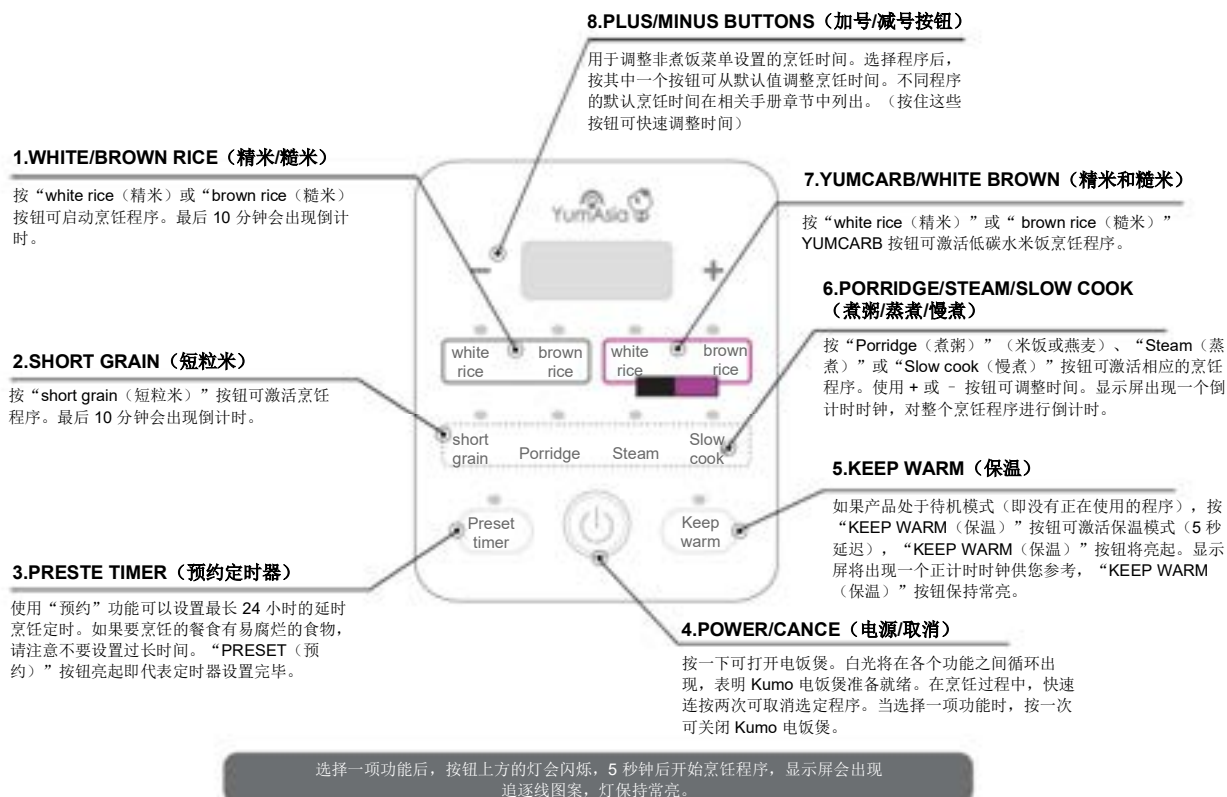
8.PLUS/MINUS BUTTONS（加号/减号按钮）

用于调整非煮饭菜单设置的烹饪时间。选择程序后，按其中一个按钮可从默认值调整烹饪时间。不同程序的默认烹饪时间在相关手册章节中列出。（按住这些按钮可快速调整时间）

1.WHITE/BROWN RICE（精米/糙米）

按“white rice（精米）或“brown rice（糙米）按钮可启动烹饪程序。最后 10 分钟会出现倒计时。

7.YUMCARB/WHITE BROWN（精米和糙米）

按“white rice（精米）”或“ brown rice（糙米）” YUMCARB 按钮可激活低碳水米饭烹饪程序。

YumAsia

−

+

6.PORRIDGE/STEAM/SLOW COOK（煮粥/蒸煮/慢煮）

按“Porridge（煮粥）”（米饭或燕麦）、“Steam（蒸煮）”或“Slow cook（慢煮）”按钮可激活相应的烹饪程序。使用 + 或 – 按钮可调整时间。显示屏出现一个倒计时时钟，对整个烹饪程序进行倒计时。

2.SHORT GRAIN（短粒米）

按“short grain（短粒米）”按钮可激活烹饪程序。最后 10 分钟会出现倒计时。

white rice

brown rice

white rice

brown rice

short grain

Porridge

Steam

Slow cook

5.KEEP WARM（保温）

如果产品处于待机模式（即没有正在使用的程序），按“KEEP WARM（保温）”按钮可激活保温模式（5 秒延迟），“KEEP WARM（保温）”按钮将亮起。显示屏将出现一个正计时时钟供您参考，“KEEP WARM（保温）”按钮保持常亮。

Preset timer

Keep warm

3.PRESTE TIMER（预约定时器）

使用“预约”功能可以设置最长 24 小时的延时烹饪定时。如果要烹饪的餐食有易腐烂的食物，请注意不要设置过长时间。“PRESET（预约）”按钮亮起即代表定时器设置完毕。

4.POWER/CANCE（电源/取消）

按一下可打开电饭煲。白光将在各个功能之间循环出现，表明 Kumo 电饭煲准备就绪。在烹饪过程中，快速连按两次可取消选定程序。当选择一项功能时，按一次可关闭 Kumo 电饭煲。

选择一项功能后，按钮上方的灯会闪烁，5 秒钟后开始烹饪程序，显示屏会出现追逐线图案，灯保持常亮。